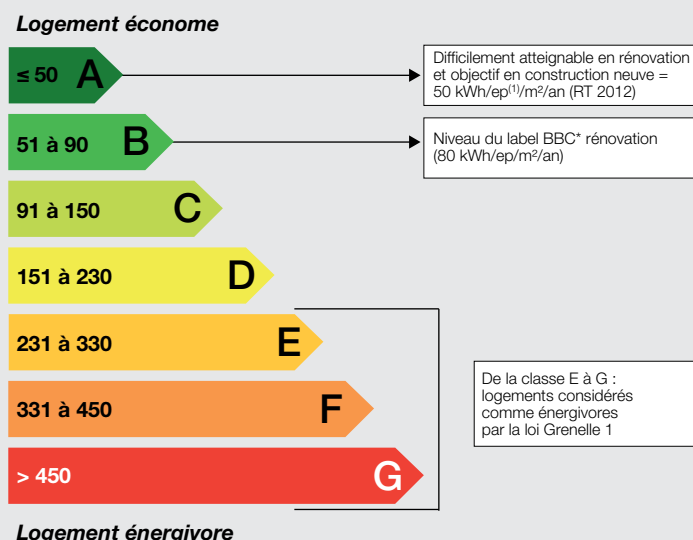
Logement économe

≤ 50 A

51 à 90 B

91 à 150 C

151 à 230 D

231 à 330 E

331 à 450 F

> 450 G

Difficilement atteignable en rénovation et objectif en construction neuve = 50 kWh/ep$^{(1)}$/m²/an (RT 2012)

Niveau du label BBC* rénovation (80 kWh/ep/m²/an)

De la classe E à G : logements considérés comme énergivores par la loi Grenelle 1

Logement énergivore